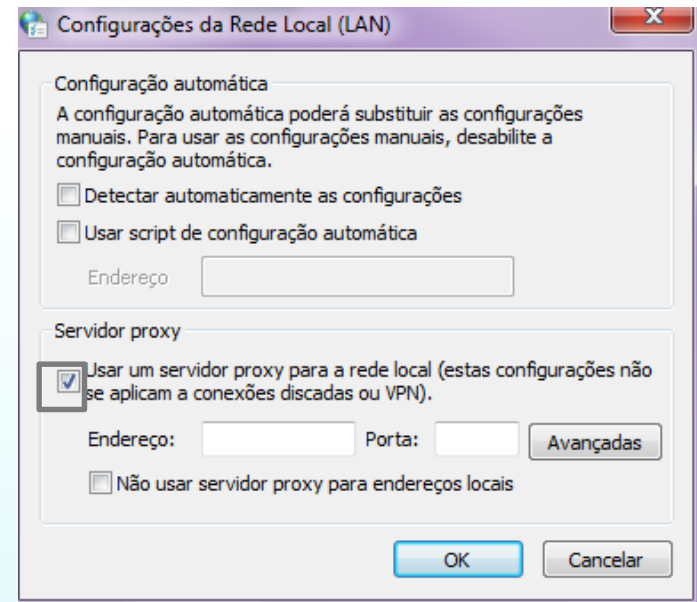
Configurações da Rede Local (LAN)

X

Configuração automática

A configuração automática poderá substituir as configurações manuais. Para usar as configurações manuais, desabilite a configuração automática.

Detectar automaticamente as configurações

Usar script de configuração automática

Endereço

Servidor proxy

Usar um servidor proxy para a rede local (estas configurações não se aplicam a conexões discadas ou VPN).

Endereço:

Porta:

Avançadas

Não usar servidor proxy para endereços locais

OK

Cancelar